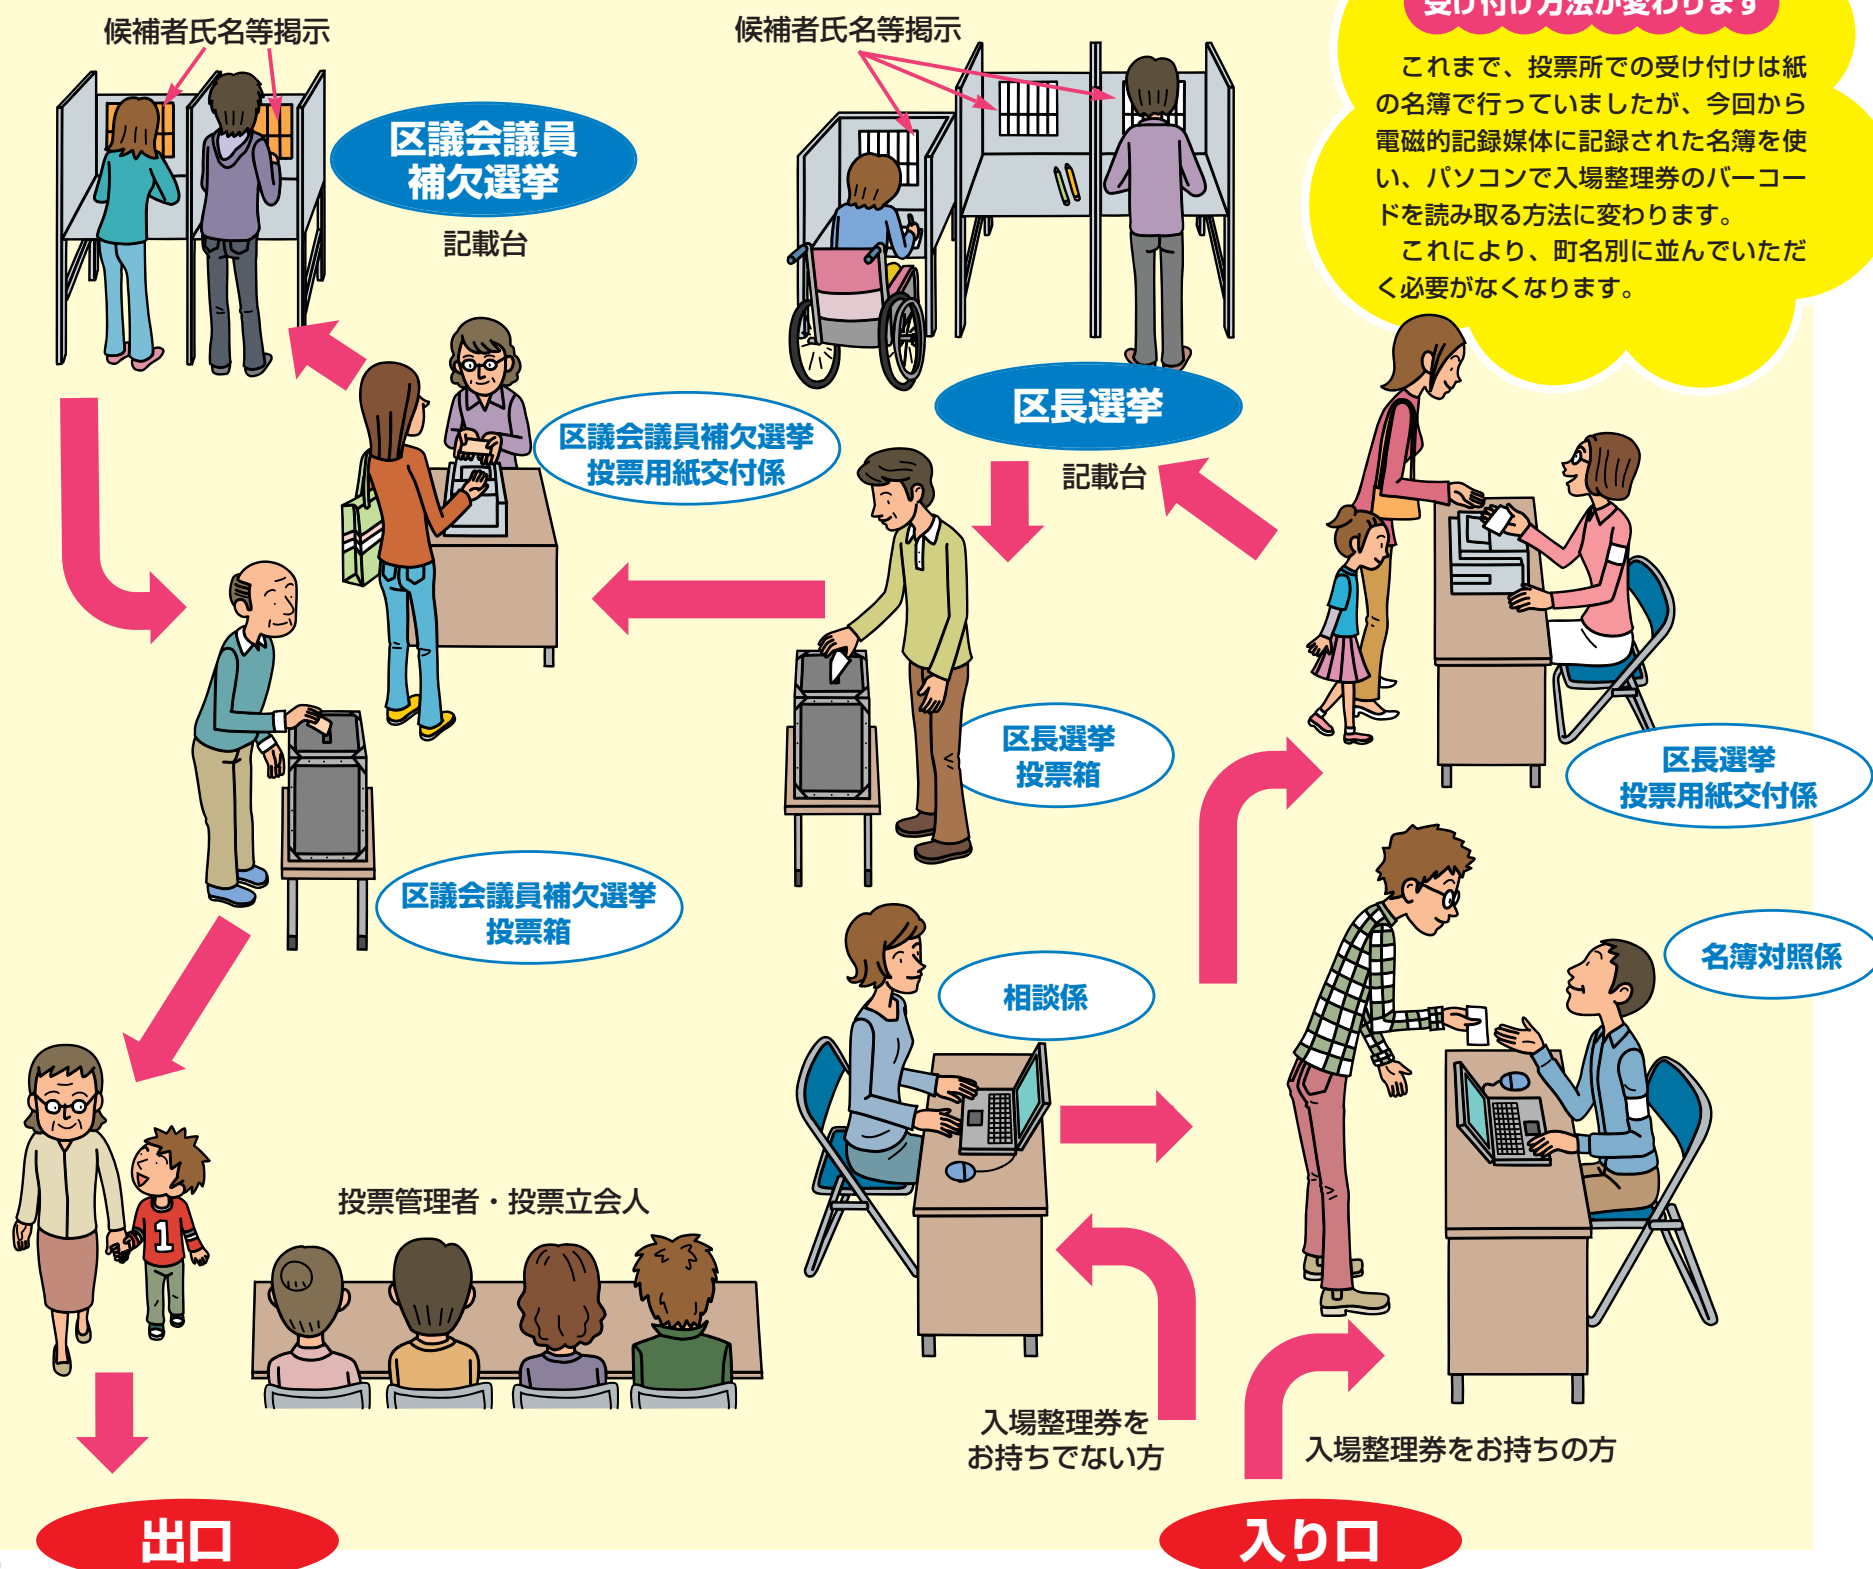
候補者氏名等掲示

区議会議員補欠選挙

記載台

候補者氏名等掲示

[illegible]

これまで、投票所での受け付けは紙の名簿で行っていましたが、今回から電磁的記録媒体に記録された名簿を使い、パソコンで入場整理券のバーコードを読み取る方法に変わります。

これにより、町名別に並んでいただく必要がなくなります。

区長選挙

記載台

区議会議員補欠選挙 投票用紙交付係

区長選挙 投票箱

区長選挙 投票用紙交付係

区議会議員補欠選挙 投票箱

相談係

名簿対照係

投票管理者・投票立会人

入場整理券をお持ちでない方

入場整理券をお持ちの方

出口

入り口